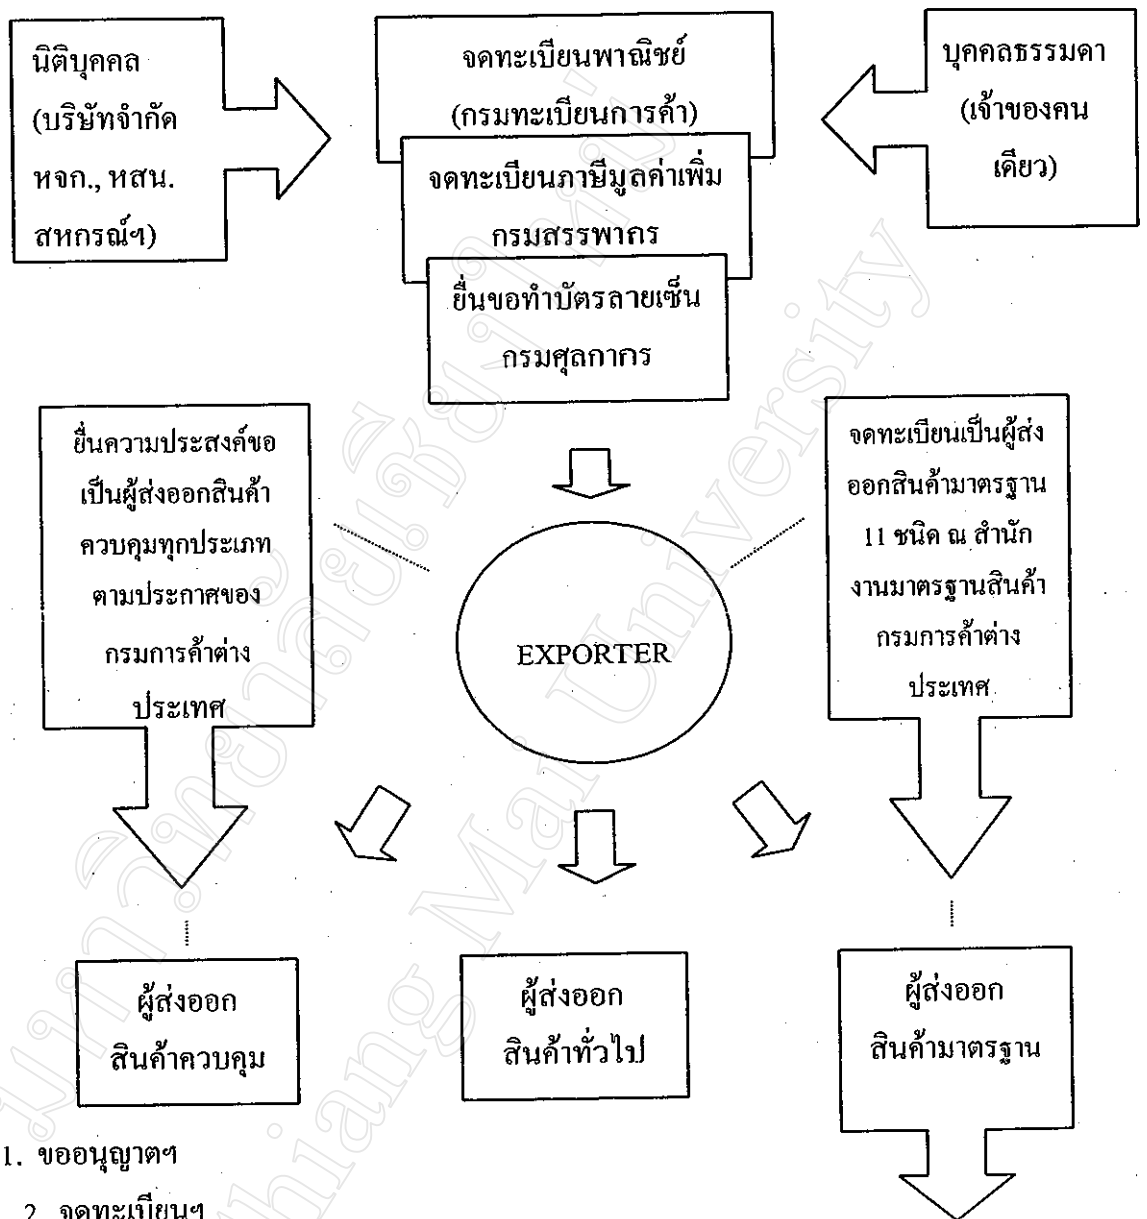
นิติบุคคล (บริษัทจำกัด หจก., หสน. สหกรณ์ฯ)

จดทะเบียนพาณิชย์ (กรมทะเบียนการค้า)

จดทะเบียนภาษีมูลค่าเพิ่ม กรมสรรพากร

ยื่นขอทำบัตรลายเซ็น กรมศุลกากร

บุคคลธรรมดา (เจ้าของคนเดียว)

ยื่นความประสงค์ขอเป็นผู้ส่งออกสินค้าควบคุมทุกประเภทตามประกาศของกรมการค้าต่างประเทศ

EXPORTER

จดทะเบียนเป็นผู้ส่งออกสินค้ามาตรฐาน 11 ชนิด ณ สำนักงานมาตรฐานสินค้า กรมการค้าต่างประเทศ

ผู้ส่งออกสินค้าควบคุม

ผู้ส่งออกสินค้าทั่วไป

ผู้ส่งออกสินค้ามาตรฐาน

1. ขออนุญาตฯ

2. จดทะเบียนฯ

มหาวิทยาลัยเชียงใหม่ Chiang Mai University